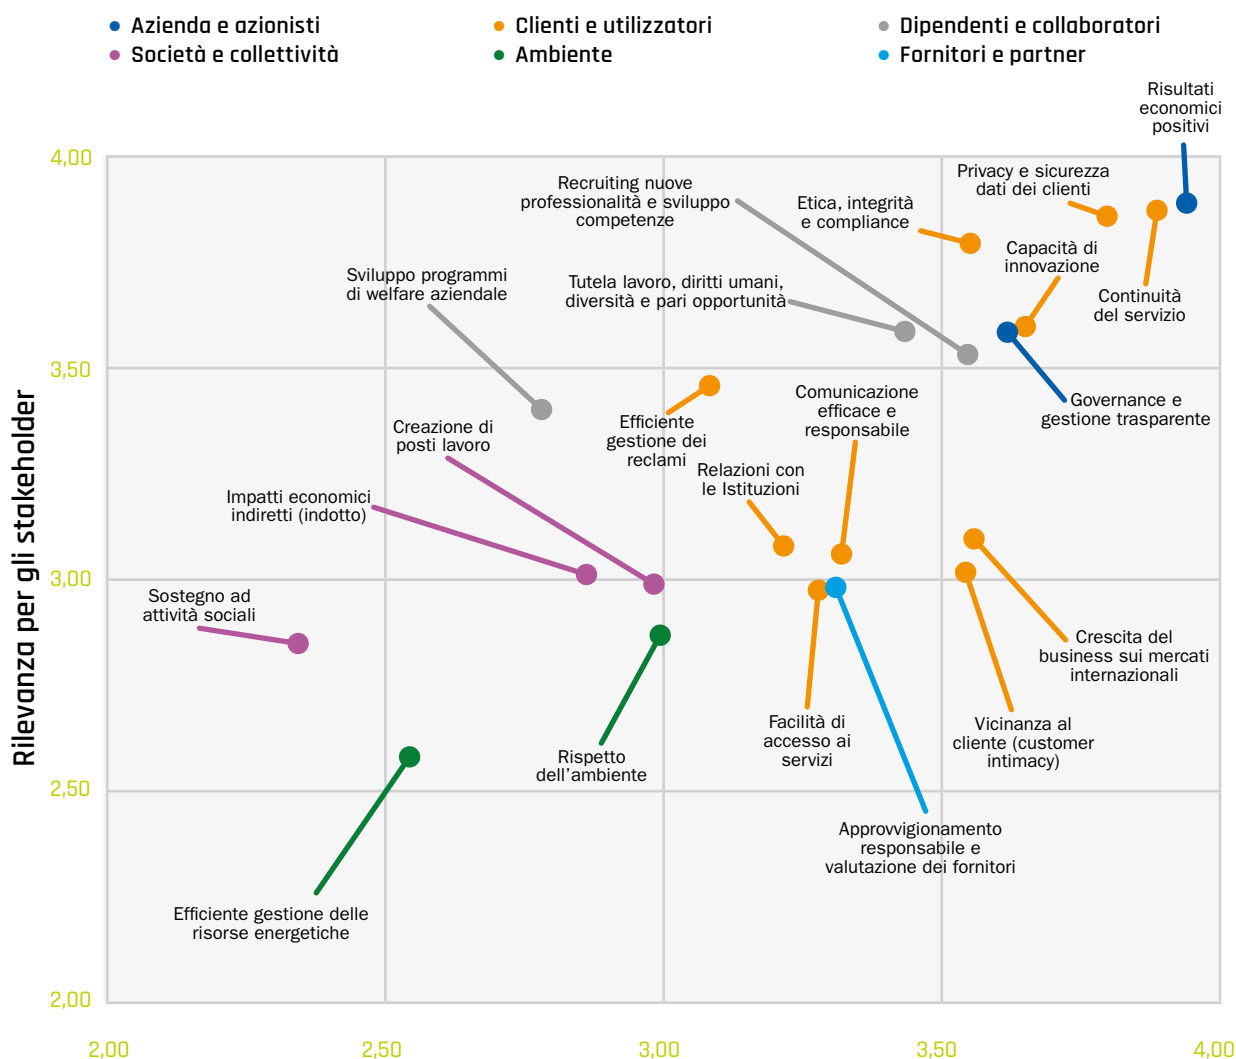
Azienda e azionisti
Clienti e utilizzatori
Dipendenti e collaboratori
Società e collettività
Ambiente
Fornitori e partner

Rilevanza per gli stakeholder

4,00
3,50
3,00
2,50
2,00

Risultati economici positivi
Privacy e sicurezza dati dei clienti
Recruiting nuove professionalità e sviluppo competenze
Etica, integrità e compliance
Capacità di innovazione
Continuità del servizio
Sviluppo programmi di welfare aziendale
Tutela lavoro, diritti umani, diversità e pari opportunità
Governance e gestione trasparente
Comunicazione efficace e responsabile
Efficiente gestione dei reclami
Creazione di posti lavoro
Relazioni con le Istituzioni
Impatti economici indiretti (indotto)
Sostegno ad attività sociali
Crescita del business sui mercati internazionali
Facilità di accesso ai servizi
Vicinanza al cliente (customer intimacy)
Rispetto dell'ambiente
Approvvigionamento responsabile e valutazione dei fornitori
Efficiente gestione delle risorse energetiche

2,00
2,50
3,00
3,50
4,00